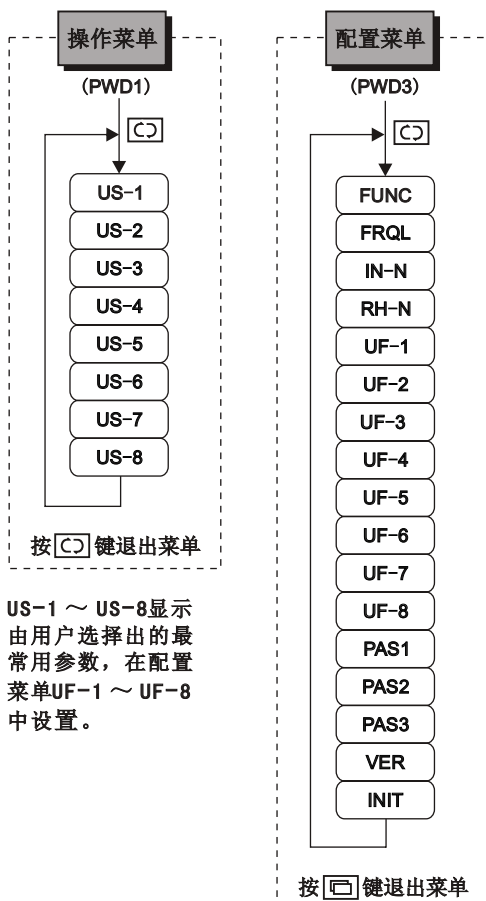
操作菜单

(PWD1)

US-1

US-2

US-3

US-4

US-5

US-6

US-7

US-8

按 键退出菜单

US-1 ～ US-8显示由用户选择出的最常用参数，在配置菜单UF-1 ～ UF-8中设置。

配置菜单

(PWD3)

FUNC

FRQL

IN-N

RH-N

UF-1

UF-2

UF-3

UF-4

UF-5

UF-6

UF-7

UF-8

PAS1

PAS2

PAS3

VER

INIT

按 键退出菜单